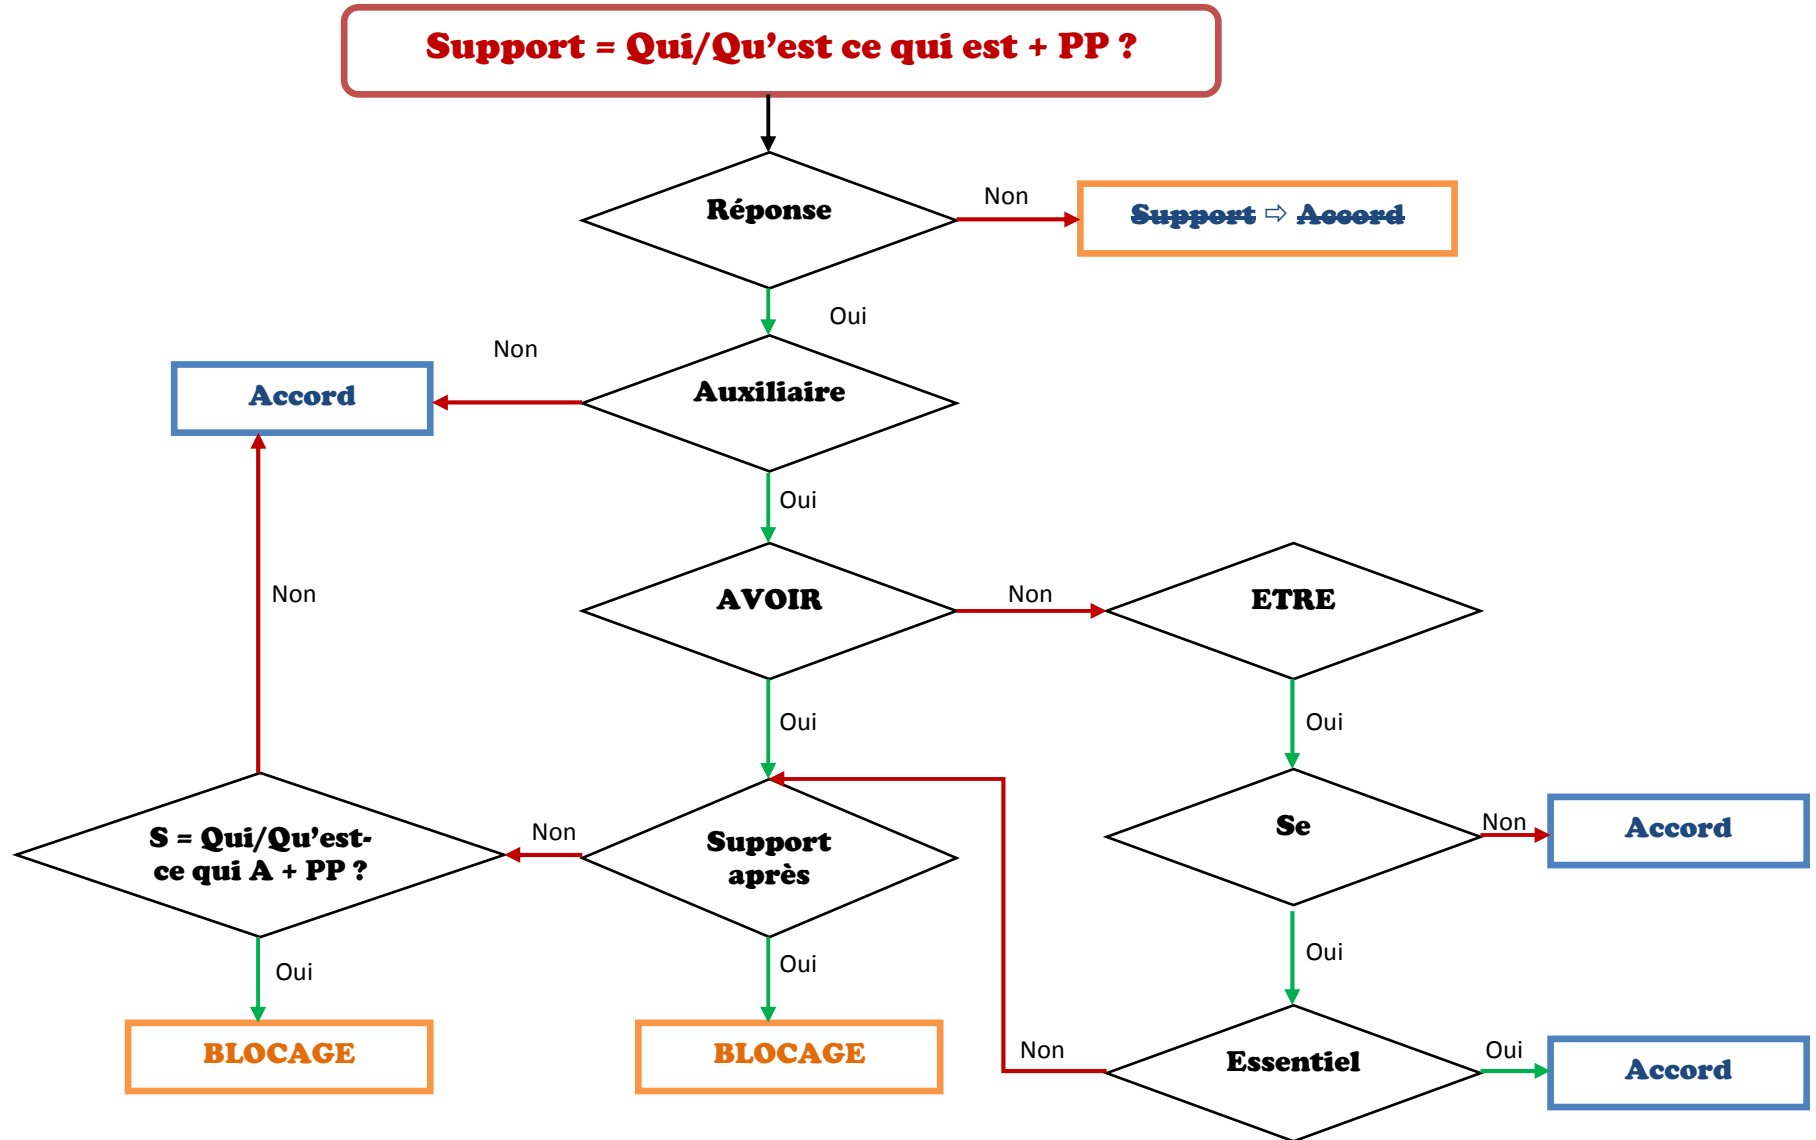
Support = Qui/Qu'est ce qui est + PP ?

Réponse

Non

~~Support~~ ⇨ ~~Accord~~

Oui

Non

Accord

Auxiliaire

Oui

AVOIR

Non

ETRE

Non

Oui

Oui

Se

Non

Accord

S = Qui/Qu'est-ce qui A + PP ?

Non

Support après

Oui

Oui

Oui

BLOCAGE

BLOCAGE

Non

Essentiel

Oui

Accord